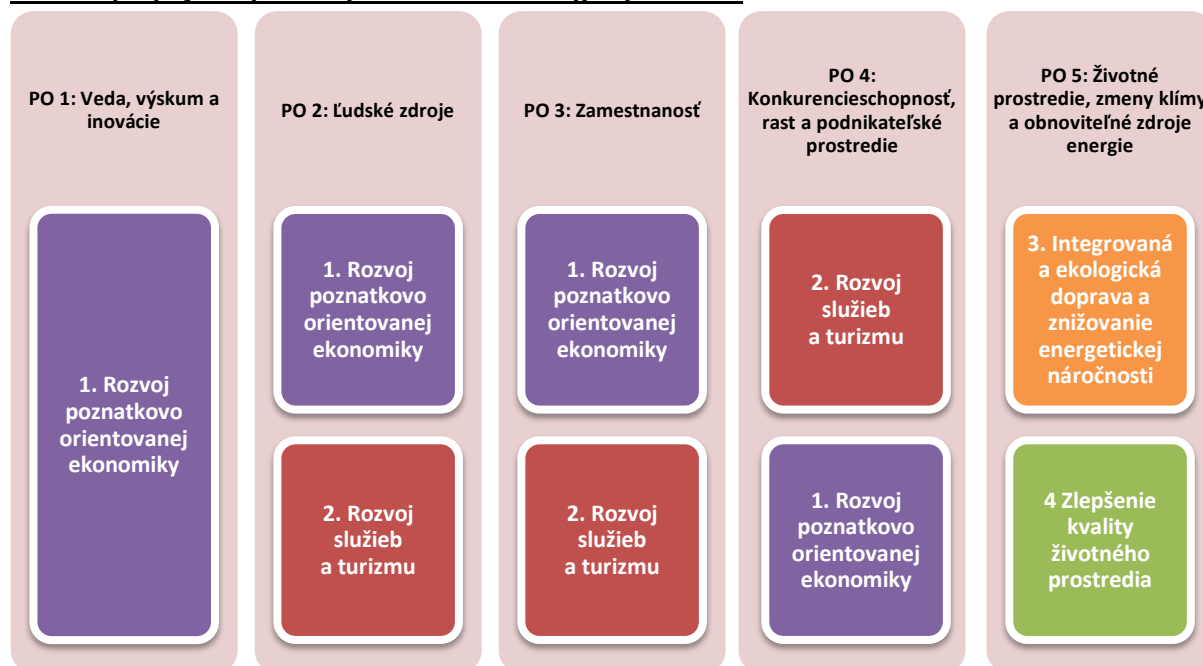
PO 1: Veda, výskum a inovácie

1. Rozvoj poznatkovo orientovanej ekonomiky

PO 2: Ľudské zdroje

1. Rozvoj poznatkovo orientovanej ekonomiky

2. Rozvoj služieb a turizmu

PO 3: Zamestnanosť

1. Rozvoj poznatkovo orientovanej ekonomiky

2. Rozvoj služieb a turizmu

PO 4: Konkurencieschopnosť, rast a podnikateľské prostredie

2. Rozvoj služieb a turizmu

1. Rozvoj poznatkovo orientovanej ekonomiky

PO 5: Životné prostredie, zmeny klímy a obnoviteľné zdroje energie

3. Integrovaná a ekologická doprava a znižovanie energetickej náročnosti

4 Zlepšenie kvality životného prostredia